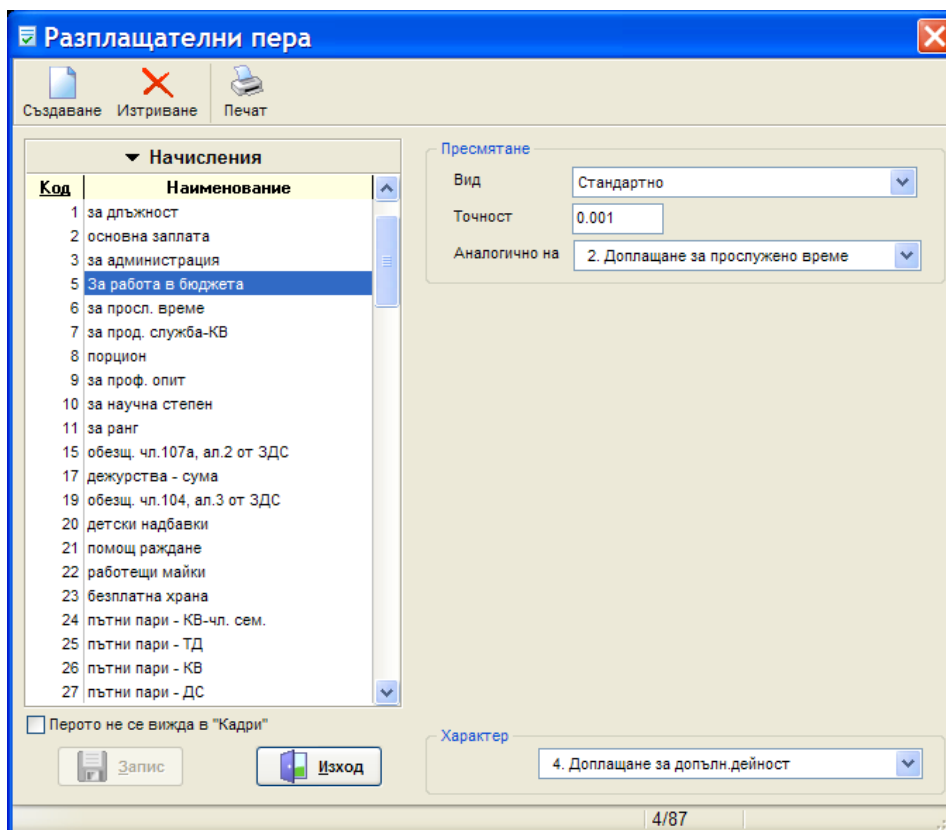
Разплащателни пера

Създаване Изтриване Печат

Начисления

| Код | Наименование |
|---|---|
| 1 | за длъжност |
| 2 | основна заплата |
| 3 | за администрация |
| 5 | За работа в бюджета |
| 6 | за просл. време |
| 7 | за прод. служба-КВ |
| 8 | порцион |
| 9 | за проф. опит |
| 10 | за научна степен |
| 11 | за ранг |
| 15 | обезщ. чл.107а, ал.2 от ЗДС |
| 17 | дежурства - сума |
| 19 | обезщ. чл.104, ал.3 от ЗДС |
| 20 | детски надбавки |
| 21 | помощ раждане |
| 22 | работещи майки |
| 23 | безплатна храна |
| 24 | пътни пари - КВ-чл. сем. |
| 25 | пътни пари - ТД |
| 26 | пътни пари - КВ |
| 27 | пътни пари - ДС |

Перото не се вижда в "Кадри"

Запис Изход

Пресмятане

Вид Стандартно

Точност 0.001

Аналогично на 2. Доплащане за прослужено време

Характер

4. Доплащане за допълн.дейност

4/87